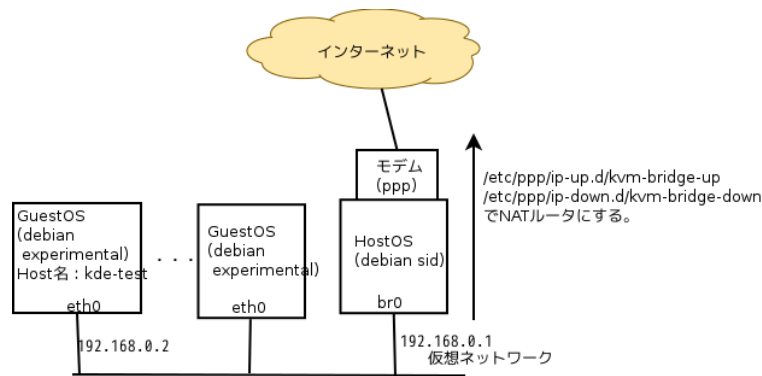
インターネット

モデム
(ppp)

/etc/ppp/ip-up.d/kvm-bridge-up
/etc/ppp/ip-down.d/kvm-bridge-down
でNATルータにする。

GuestOS
(debian
experimental)
Host名：kde-test
eth0

. . .

GuestOS
(debian
experimental)
eth0

HostOS
(debian sid)
br0

192.168.0.2

192.168.0.1
仮想ネットワーク